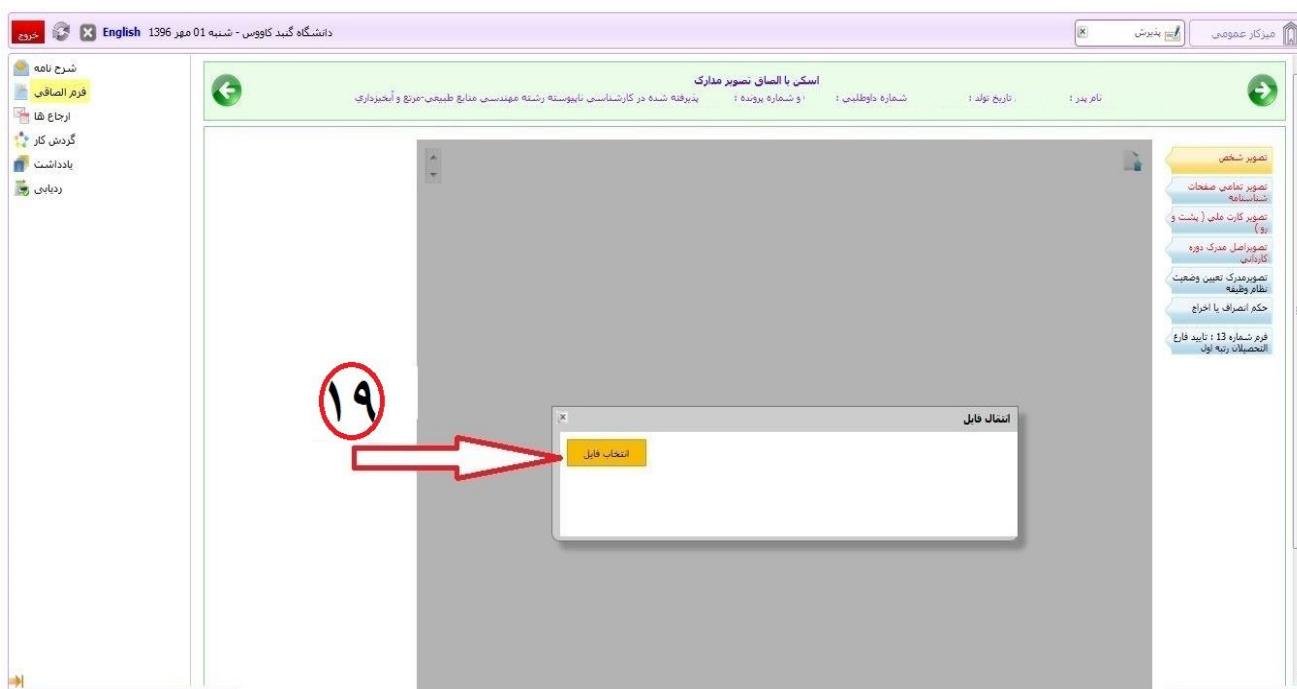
خروج English 1396 دانشگاه گنبد کاووس - شنبه 01 مهر 1396

پذیرش

میزکار عمومی

شرح نامه
فرم الصاقی
ارجاع ها
گردش کار
یادداشت
ردیابی

اسکن یا الصاق تصویر مدارک

نام پدر : تاریخ تولد : شماره داوطلبی : و شماره پرونده : پذیرفته شده در کارشناسی ناپیوسته رشته مهندسی منابع طبیعی-مرتع و آبخیزداری

تصویر شخص
تصویر تمامی صفحات شناسنامه
تصویر کارت ملی ( پشت و رو )
تصویراصل مدرک دوره کاردانی
تصویرمدرک تعیین وضعیت نظام وظیفه
حکم انصراف یا اخراج
فرم شماره 13 : تایید فارغ التحصیلان رتبه اول

۱۹

انتقال فایل

انتخاب فایل